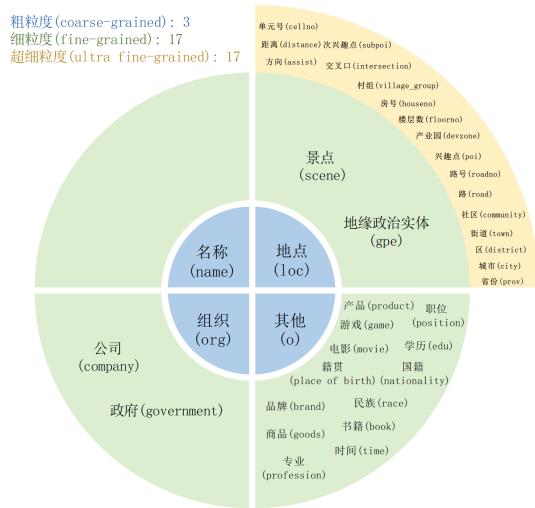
粗粒度(coarse-grained): 3
细粒度(fine-grained): 17
超细粒度(ultra fine-grained): 17

单元号(cellno)
距离(distance)
次兴趣点(subpoi)
方向(assist)
交叉口(intersection)
村组(village_group)
房号(houseno)
楼层数(floorno)
产业园(devzone)
兴趣点(poi)
路号(roadno)
路(road)
社区(community)
街道(town)
区(district)
城市(city)
省份(prov)

景点
(scene)

地缘政治实体
(gpe)

名称
(name)

地点
(loc)

组织
(org)

其他
(o)

公司
(company)

政府(government)

产品(product)
职位
(position)
游戏(game)
电影(movie)
学历(edu)
籍贯
(place of birth)
国籍
(nationality)
品牌(brand)
民族(race)
商品(goods)
书籍(book)
时间(time)
专业
(profession)